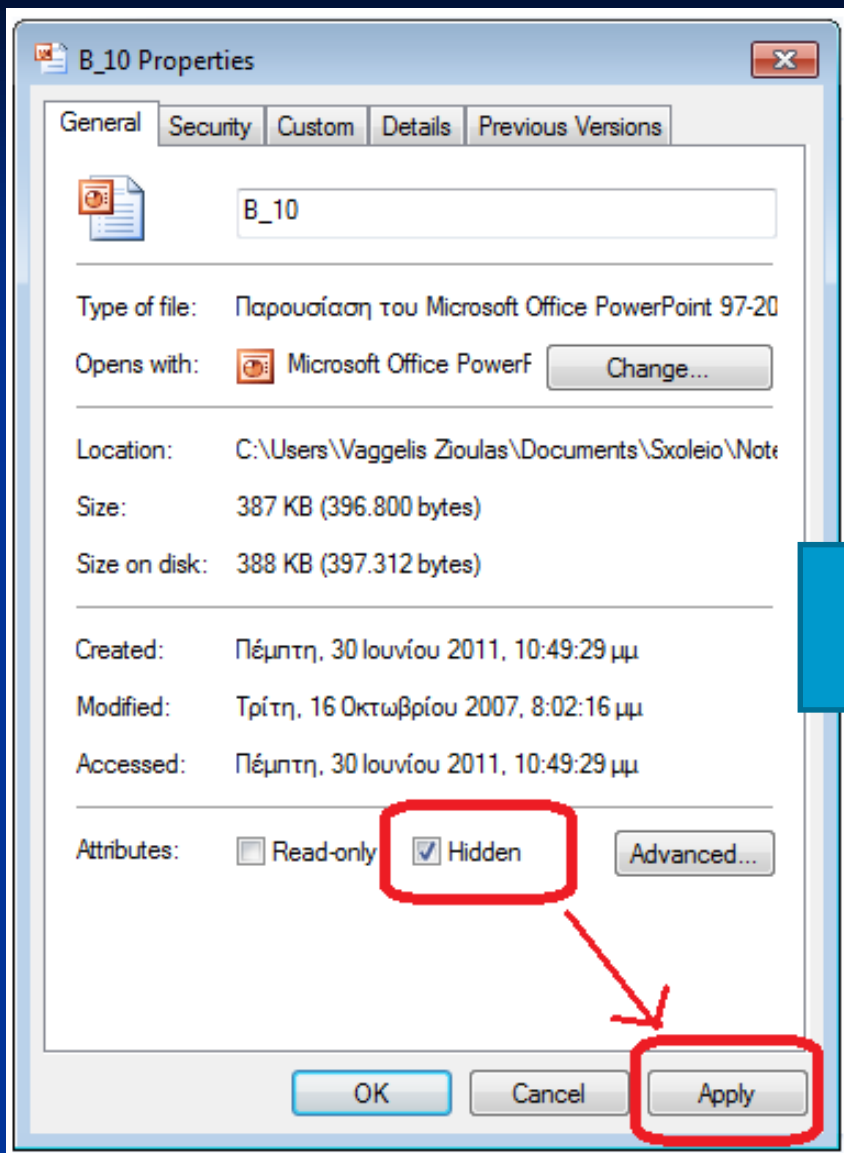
B_10 Properties

General Security Custom Details Previous Versions

B_10

Type of file: Παρουσίαση του Microsoft Office PowerPoint 97-20

Opens with: Microsoft Office PowerF Change...

Location: C:\Users\Vaggelis Zioulas\Documents\Sxoleio\Note

Size: 387 KB (396.800 bytes)

Size on disk: 388 KB (397.312 bytes)

Created: Πέμπτη, 30 Ιουνίου 2011, 10:49:29 μμ

Modified: Τρίτη, 16 Οκτωβρίου 2007, 8:02:16 μμ

Accessed: Πέμπτη, 30 Ιουνίου 2011, 10:49:29 μμ

Attributes: Read-only Hidden Advanced...

OK Cancel Apply